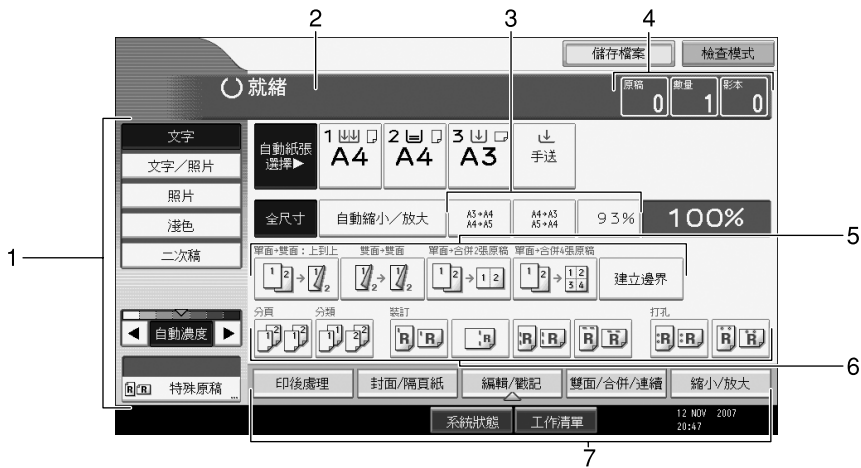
2
3
4
儲存檔案
檢查模式
就緒
原稿 0
數量 1
影本 0
1
文字
文字／照片
照片
淺色
二次稿
自動紙張選擇▶
1 A4
2 A4
3 A3
手送
全尺寸
自動縮小／放大
A3→A4 A4→A5
A4→A3 A5→A4
93%
100%
5
單面→雙面：上到上
雙面→雙面
單面→合併2張原稿
單面→合併4張原稿
建立邊界
分頁
分類
裝訂
打孔
自動濃度
6
特殊原稿
印後處理
封面/隔頁紙
編輯/戳記
雙面/合併/連續
縮小/放大
系統狀態
工作清單
12 NOV 2007 20:47
7